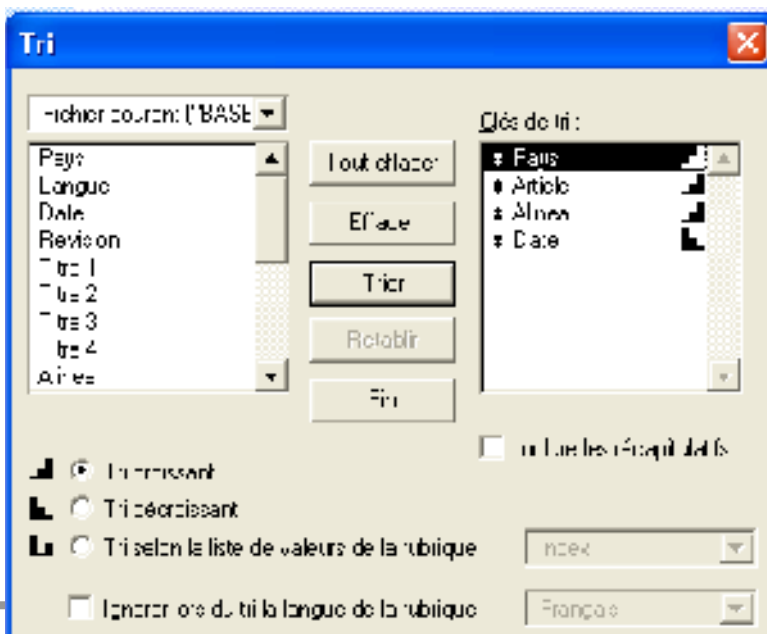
Tri

Fichier courant (BASE

Pays
Langue
Date
Revision
Titre 1
Titre 2
Titre 3
Titre 4
Alinea

Tout effacer
Efface
Trier
Rétablir
Fin

Clés de tri :
Pays
Article
Alinea
Date

Inclure les récapitulatifs

Tri croissant
Tri décroissant
Tri selon la liste de valeurs de la rubrique
Index

Ignorer lors du tri la langue de la rubrique
Français